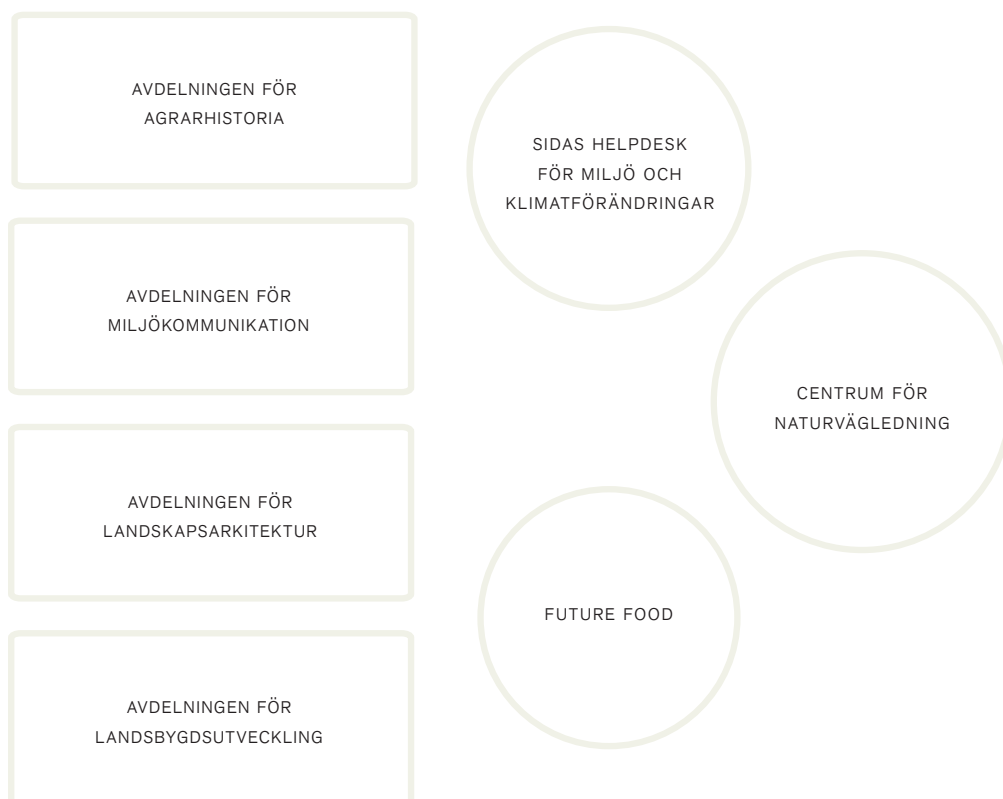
AVDELNINGEN FÖR AGRARHISTORIA

SIDAS HELPDESK FÖR MILJÖ OCH KLIMATFÖRÄNDRINGAR

AVDELNINGEN FÖR MILJÖKOMMUNIKATION

CENTRUM FÖR NATURVÄGLEDNING

AVDELNINGEN FÖR LANDSKAPSARKITEKTUR

FUTURE FOOD

AVDELNINGEN FÖR LANDSBYGDSUTVECKLING